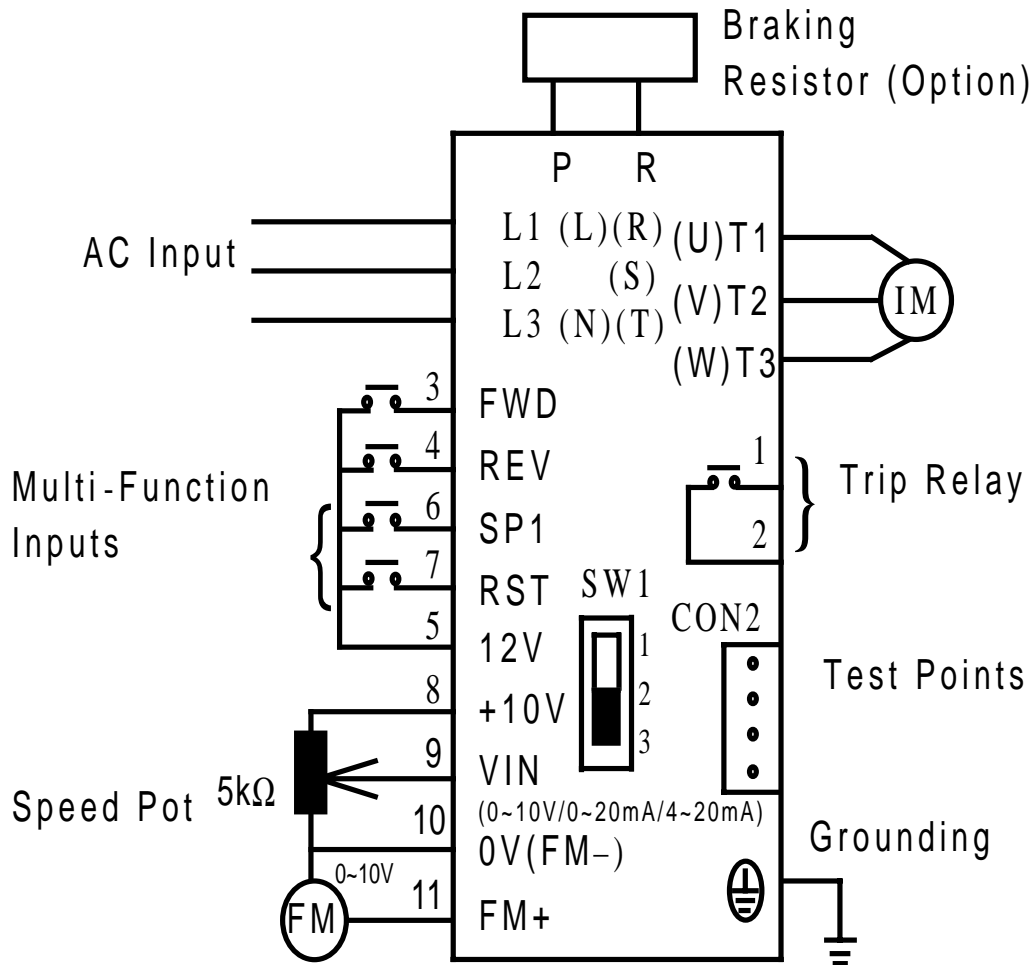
Braking Resistor (Option)

P R

AC Input

L1 (L)(R) (U)T1
L2 (S) (V)T2
L3 (N)(T) (W)T3

IM

3 FWD
4 REV
6 SP1
7 RST
5 12V
8 +10V
9 VIN
(0~10V/0~20mA/4~20mA)
10 0V(FM−)
11 FM+

Multi-Function Inputs

1
2
Trip Relay

SW1
1
2
3

CON2

Test Points

Speed Pot 5kΩ

0~10V

FM

Grounding